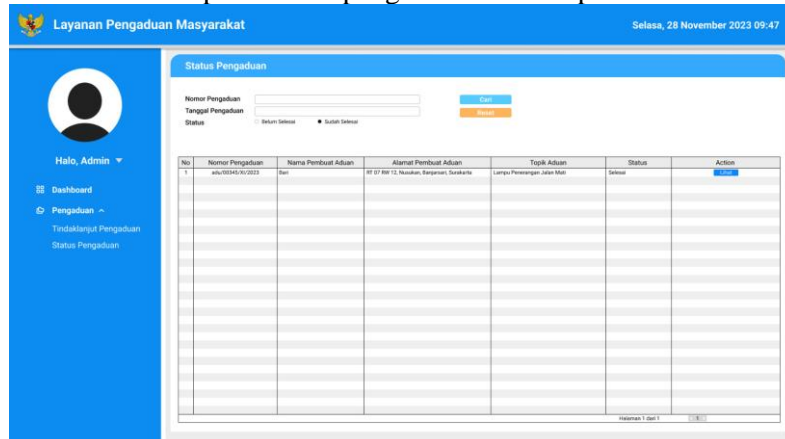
Layanan Pengaduan Masyarakat

Selasa, 28 November 2023 09:47

Halo, Admin ▼

Dashboard

Pengaduan ^

Tindaklanjut Pengaduan

Status Pengaduan

Status Pengaduan

Nomor Pengaduan

Tanggal Pengaduan

Status ○ Belum Selesai ● Sudah Selesai

Cari

Reset

| No | Nomor Pengaduan | Nama Pembuat Aduan | Alamat Pembuat Aduan | Topik Aduan | Status | Action |
|---|---|---|---|---|---|---|
| 1 | adu/00345/XI/2023 | Bari | RT 07 RW 13, Nusukan, Banjarsari, Surakarta | Lampu Penerangan Jalan Mati | Selesai | Lihat |

Halaman 1 dari 1 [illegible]